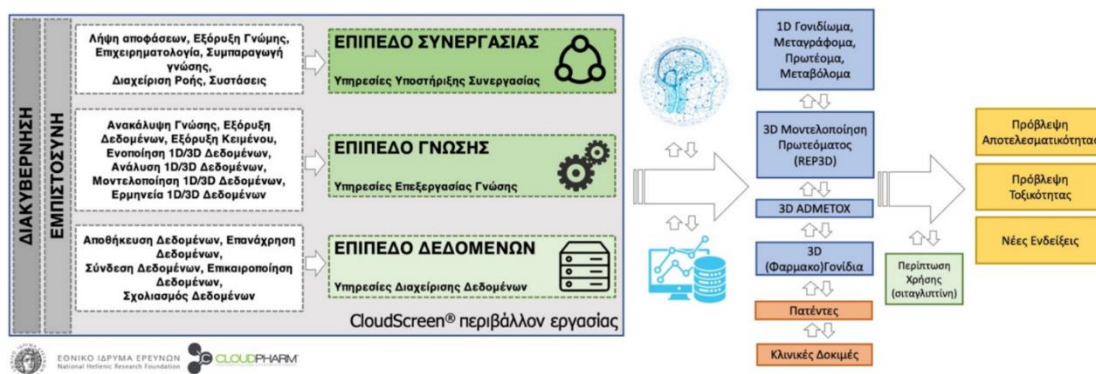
ΔΙΑΚΥΒΕΡΝΗΣΗ

ΕΜΠΙΣΤΟΣΥΝΗ

Λήψη αποφάσεων, Εξόρυξη Γνώμης, Επιχειρηματολογία, Συμπαραγωγή γνώσης, Διαχείριση Ροής, Συστάσεις

ΕΠΙΠΕΔΟ ΣΥΝΕΡΓΑΣΙΑΣ

Υπηρεσίες Υποστήριξης Συνεργασίας

Ανακάλυψη Γνώσης, Εξόρυξη Δεδομένων, Εξόρυξη Κειμένου, Ενοποίηση 1D/3D Δεδομένων, Ανάλυση 1D/3D Δεδομένων, Μοντελοποίηση 1D/3D Δεδομένων, Ερμηνεία 1D/3D Δεδομένων

ΕΠΙΠΕΔΟ ΓΝΩΣΗΣ

Υπηρεσίες Επεξεργασίας Γνώσης

Αποθήκευση Δεδομένων, Επανάχρηση Δεδομένων, Σύνδεση Δεδομένων, Επικαιροποίηση Δεδομένων, Σχολιασμός Δεδομένων

ΕΠΙΠΕΔΟ ΔΕΔΟΜΕΝΩΝ

Υπηρεσίες Διαχείρισης Δεδομένων

CloudScreen® περιβάλλον εργασίας

ΕΘΝΙΚΟ ΙΔΡΥΜΑ ΕΡΕΥΝΩΝ
National Hellenic Research Foundation

CLOUDPHARM

1D Γονιδίωμα, Μεταγράφωμα, Πρωτέομα, Μεταβόλωμα

3D Μοντελοποίηση Πρωτεόματος (REP3D)

3D ADMETOX

3D (Φαρμακο)Γονίδια

Πατέντες

Κλινικές Δοκιμές

Περίπτωση Χρήσης (σιταγλιπτίνη)

Πρόβλεψη Αποτελεσματικότητα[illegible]

Πρόβλεψη Τοξικότητας

Νέες Ενδείξεις